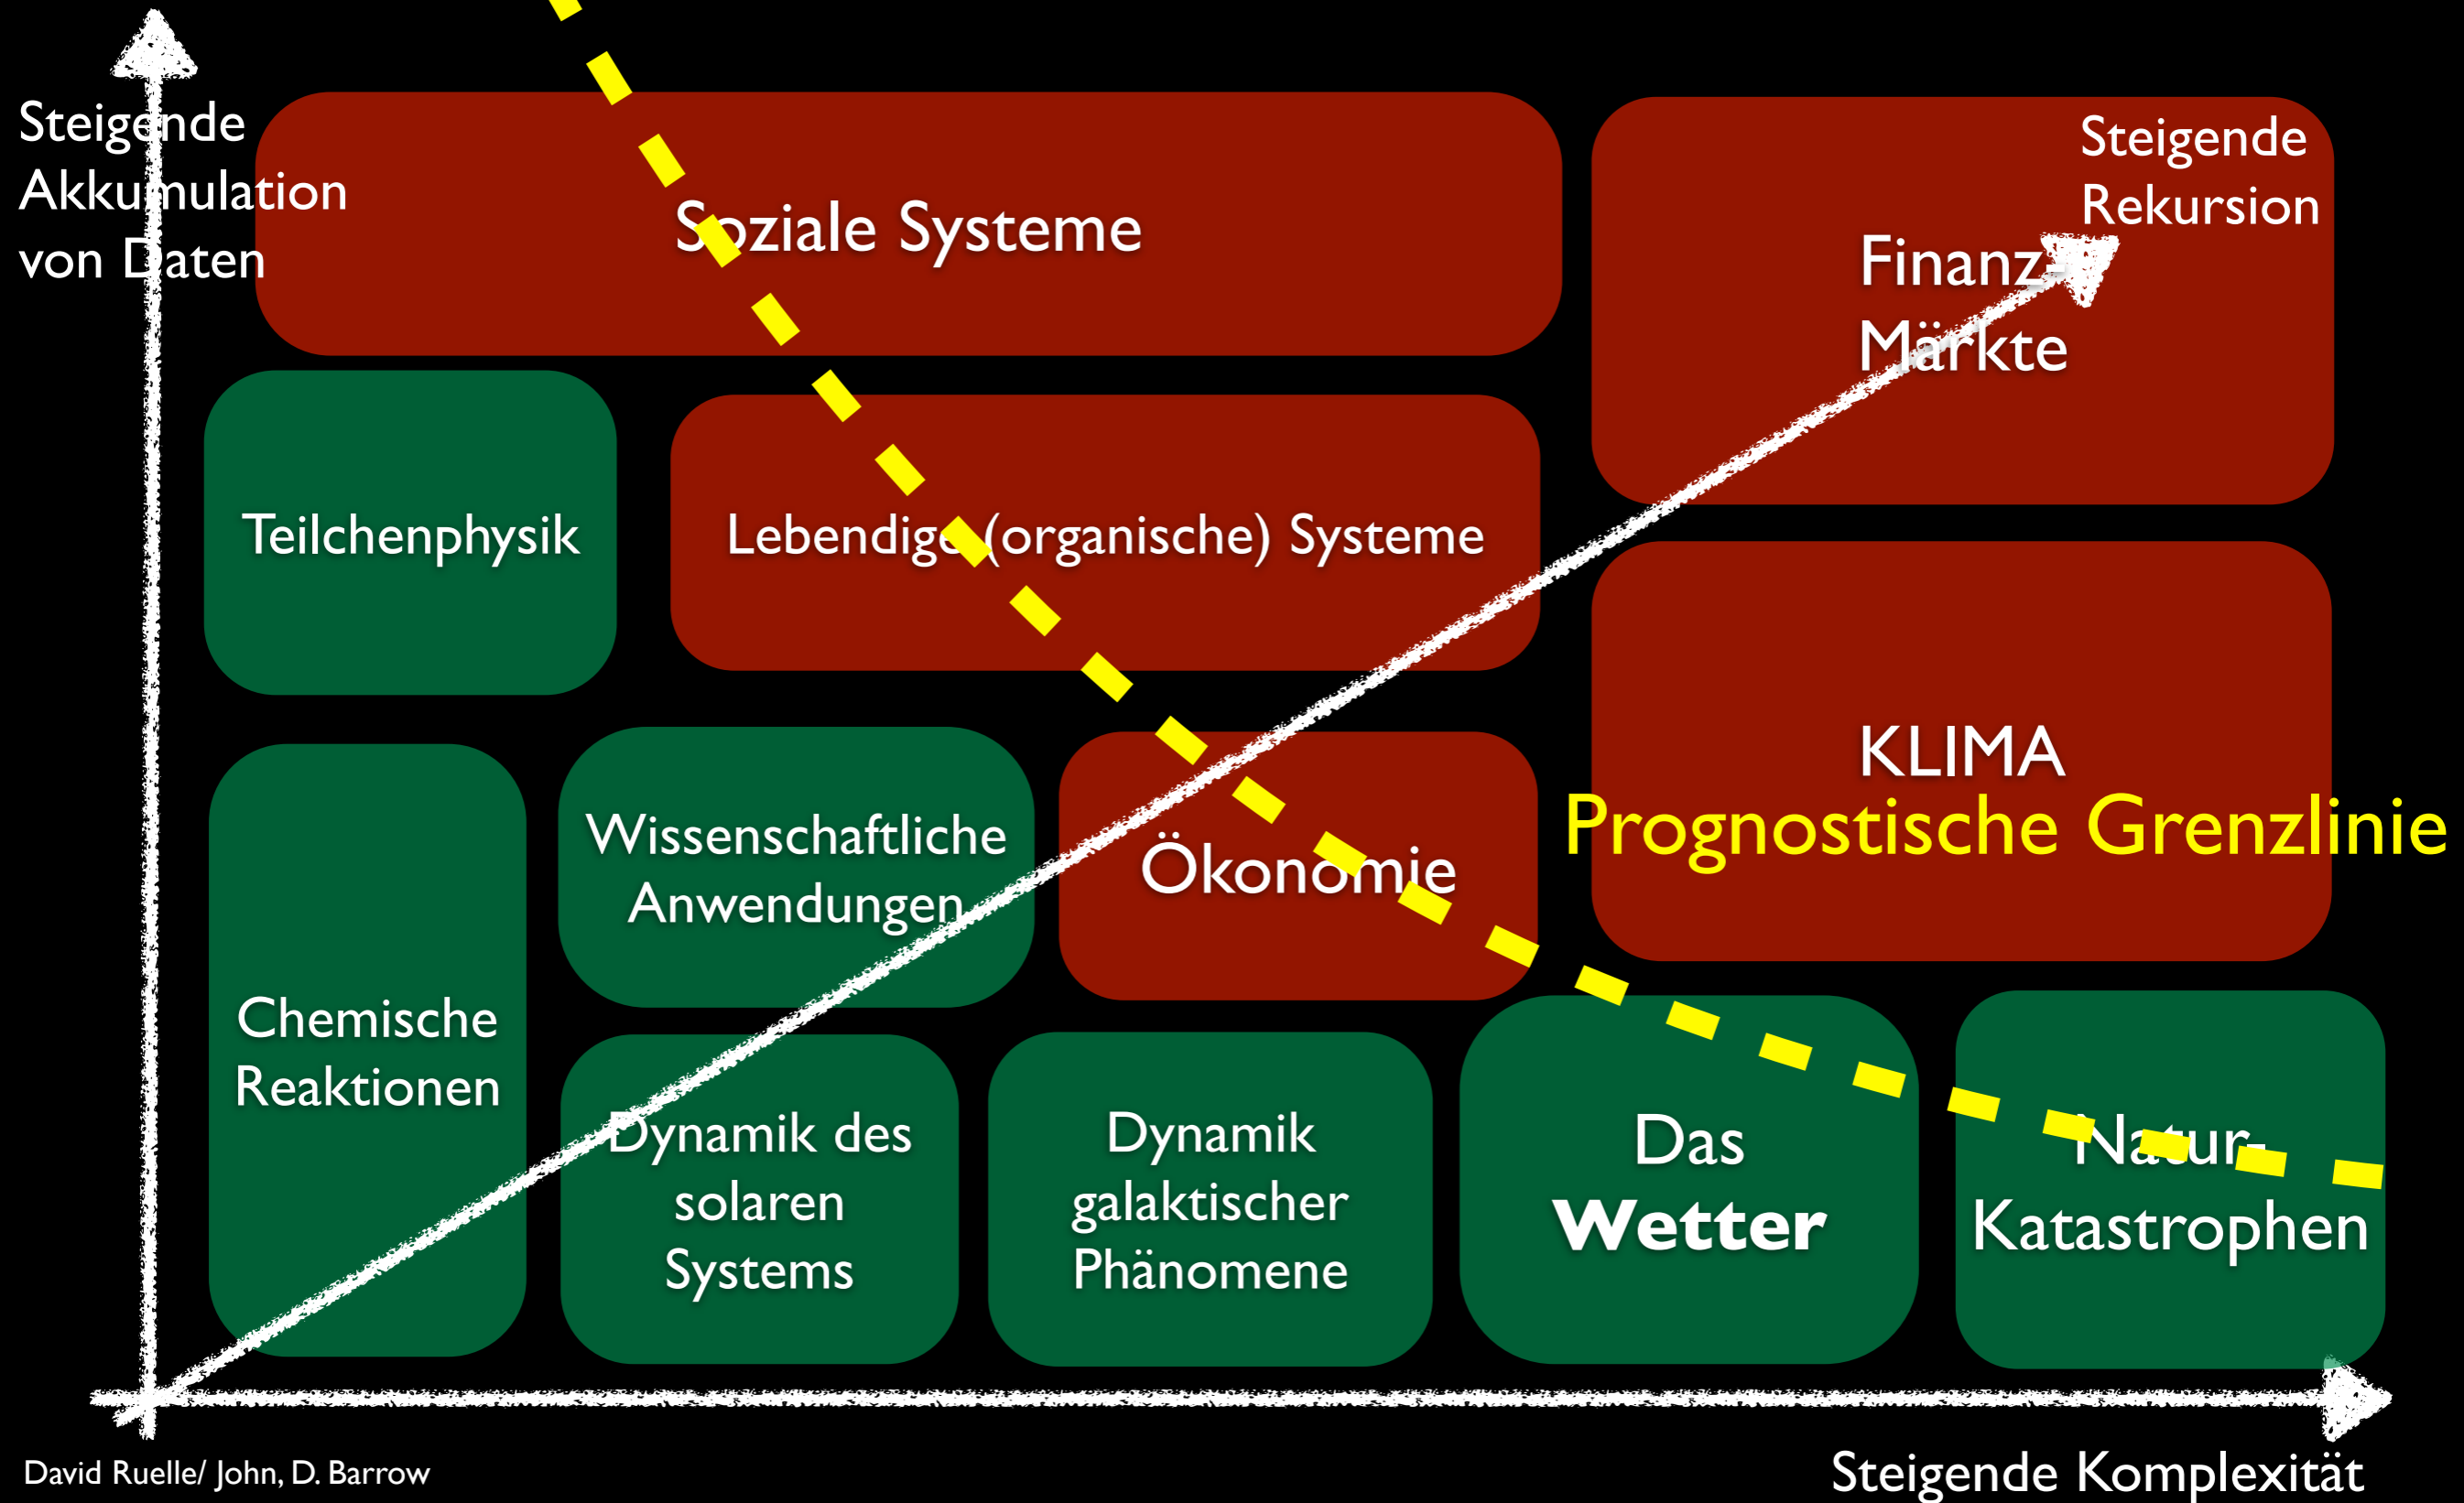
Steigende Akkumulation von Daten

Soziale Systeme

Steigende Rekursion

Finanz-Märkte

Teilchenphysik

Lebendige (organische) Systeme

KLIMA

Prognostische Grenzlinie

Chemische Reaktionen

Wissenschaftliche Anwendungen

Ökonomie

Dynamik des solaren Systems

Dynamik galaktischer Phänomene

Das **Wetter**

Natur-Katastrophen

David Ruelle/ John, D. Barrow

Steigende Komplexität